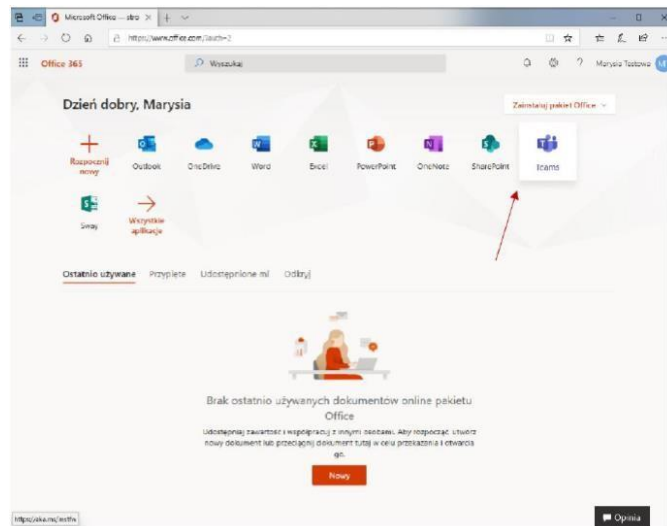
Microsoft Office — stro ×

https://www.office.com/?auth=2

Office 365

Wyszukaj

Marysia Testowa

Dzień dobry, Marysia

Zainstaluj pakiet Office

Rozpocznij nowy

Outlook

OneDrive

Word

Excel

PowerPoint

OneNote

SharePoint

Teams

Sway

Wszystkie aplikacje

Ostatnio używane

Przypięte

Udostępnione mi

Odkryj

Brak ostatnio używanych dokumentów online pakietu Office

Udostępniaj zawartość i współpracuj z innymi osobami. Aby rozpocząć, utwórz nowy dokument lub przeciągnij dokument tutaj w celu przekazania i otwarcia go.

Nowy

https://aka.ms/mstfw

Opinia